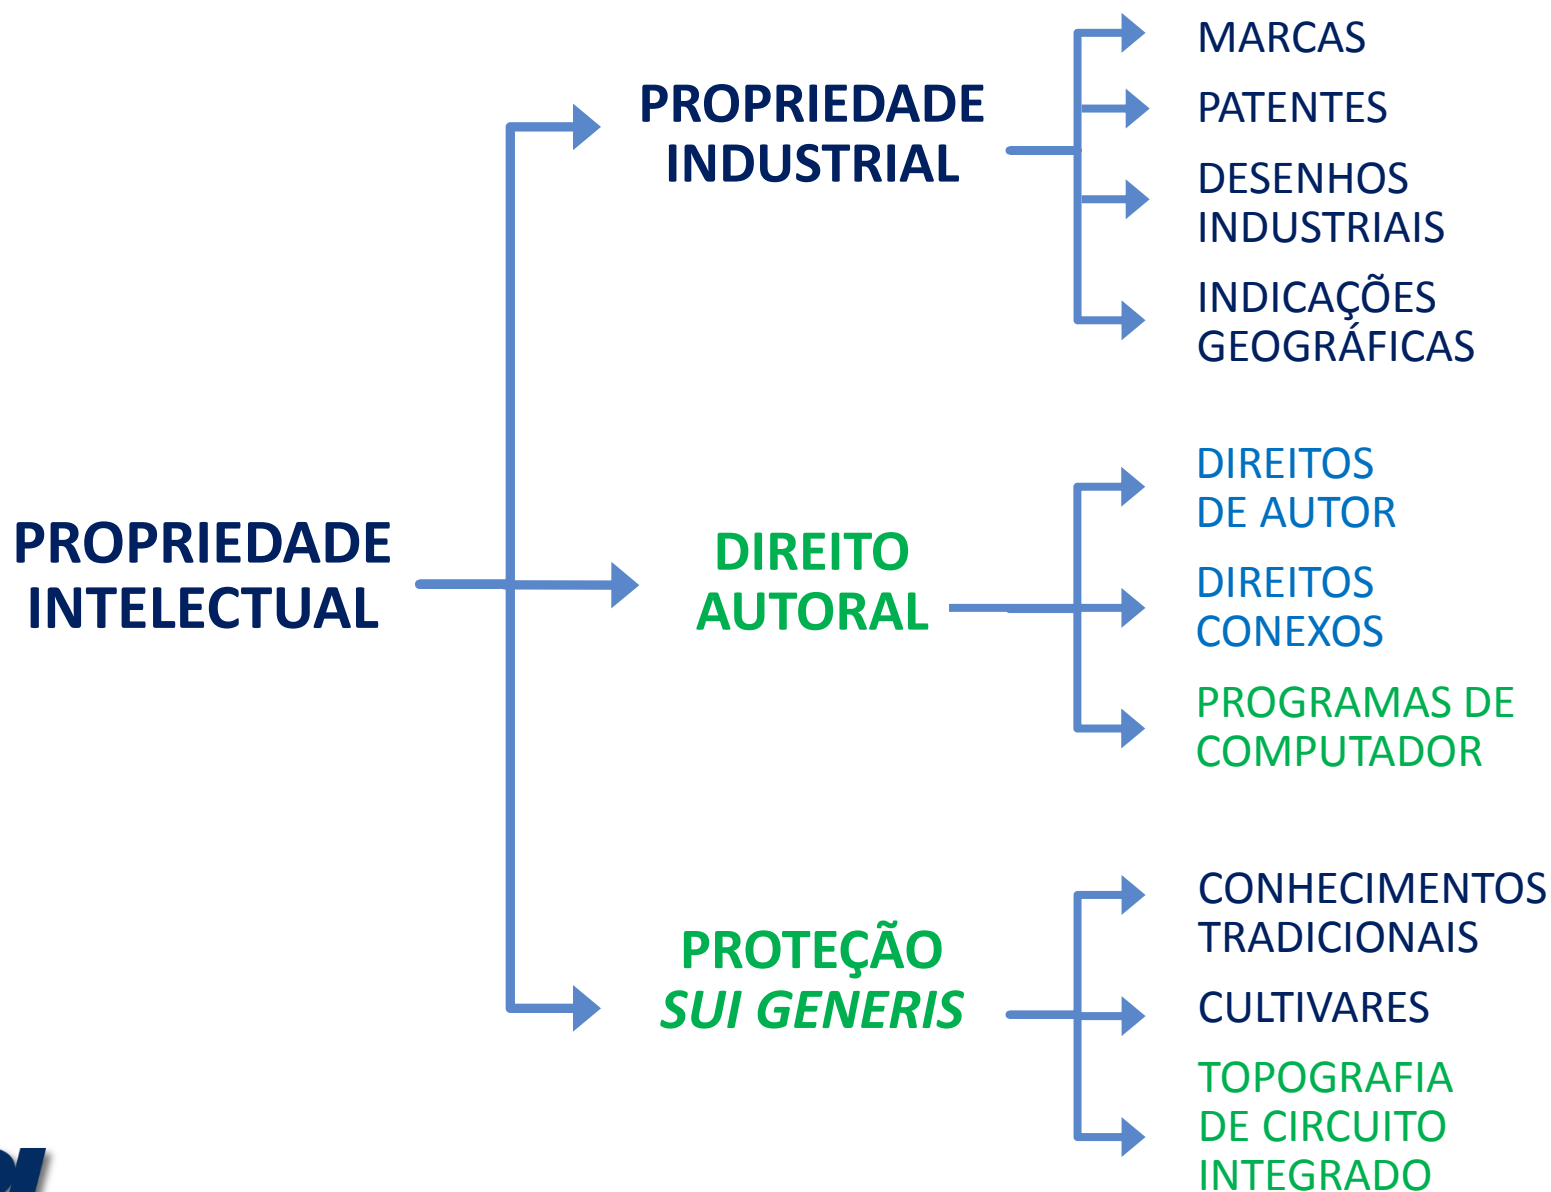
PROPRIEDADE INTELECTUAL

PROPRIEDADE INDUSTRIAL

MARCAS

PATENTES

DESENHOS INDUSTRIAIS

INDICAÇÕES GEOGRÁFICAS

DIREITO AUTORAL

DIREITOS DE AUTOR

DIREITOS CONEXOS

PROGRAMAS DE COMPUTADOR

PROTEÇÃO *SUI GENERIS*

CONHECIMENTOS TRADICIONAIS

CULTIVARES

TOPOGRAFIA DE CIRCUITO INTEGRADO